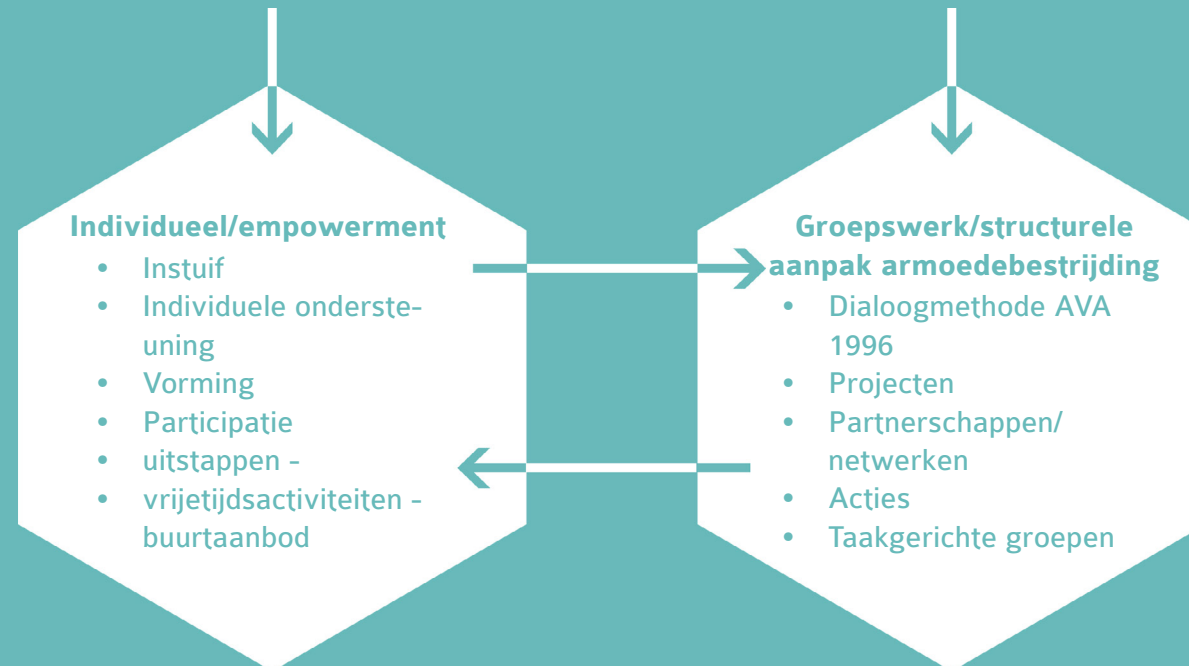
Individueel/empowerment
- Instuif
- Individuele ondersteuning
- Vorming
- Participatie
- uitstappen -
- vrijetijdsactiviteiten - buurtaanbod

Groepswerk/structurele aanpak armoedebestrijding
- Dialoogmethode AVA 1996
- Projecten
- Partnerschappen/ netwerken
- Acties
- Taakgerichte groepen